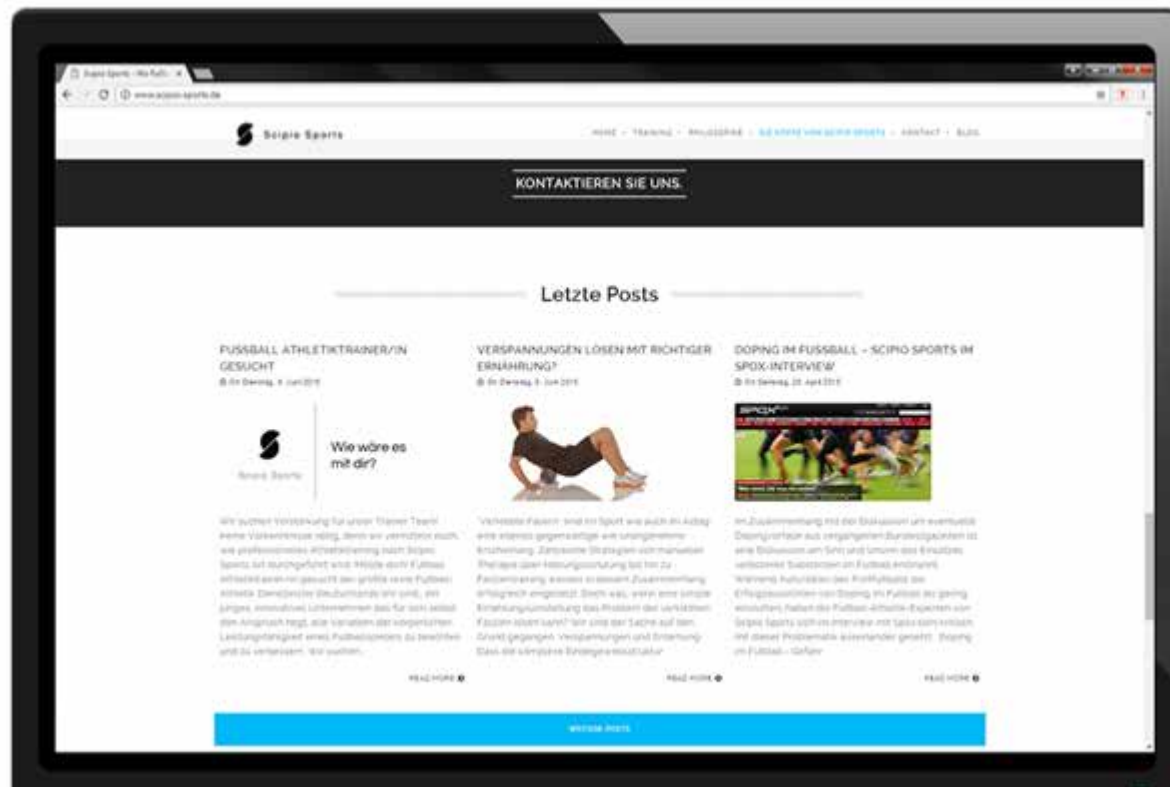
Scipio Sports – Ihr Fußb... ×

www.scipio-sports.de

Scipio Sports

HOME · TRAINING · PHILOSOPHIE · DIE STÄRKE VON SCIPIO SPORTS · KONTAKT · BLOG

KONTAKTIEREN SIE UNS.

Letzte Posts

FUSSBALL ATHLETIKTRAINER/IN GESUCHT

Di Dienstag, 9. Juni 2015

Scipio Sports

Wie wäre es mit dir?

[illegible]

READ MORE

VERSPANNUNGEN LÖSEN MIT RICHTIGER ERNÄHRUNG?

Di Dienstag, 9. Juni 2015

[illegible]

READ MORE

DOPING IM FUSSBALL – SCIPIO SPORTS IM SPOX-INTERVIEW

Di Dienstag, 28. April 2015

SPOX

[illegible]

READ MORE

WEITERE POSTS